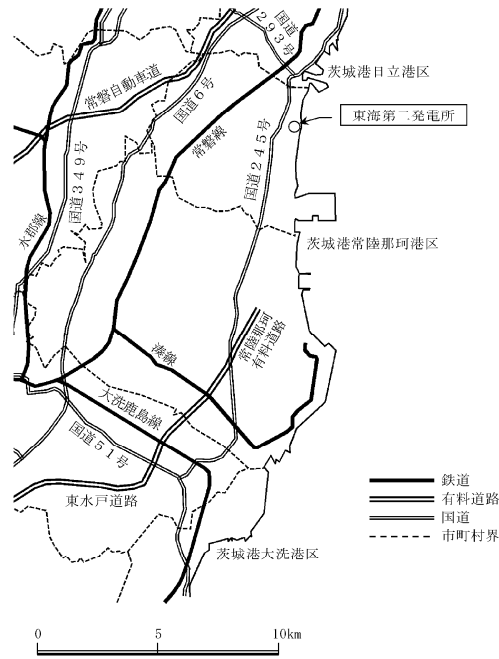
国道293号
茨城港日立港区
常磐自動車道
国道6号
東海第二発電所
常磐線
国道245号
国道349号
水郡線
茨城港常陸那珂港区
常陸那珂有料道路
湊線
大洗鹿島線
国道51号
東水戸道路
茨城港大洗港区
鉄道
有料道路
国道
市町村界
0
5
10km